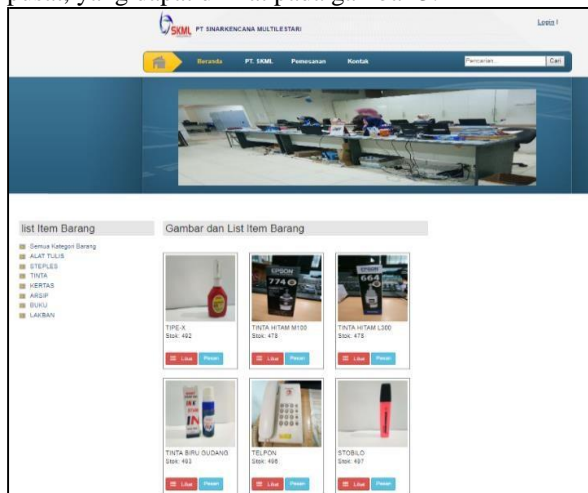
SKML PT SINARKENCANA MULTILESTARI

Login

Beranda PT. SKML Pemesanan Kontak

Pencarian... Cari

list Item Barang

Semua Kategori Barang
ALAT TULIS
STEPLES
TINTA
KERTAS
ARSIP
BUKU
LAKBAN

Gambar dan List Item Barang

TIPE-X
Stok: 492
Lihat Pesan

EPSON 774
TINTA HITAM M100
Stok: 478
Lihat Pesan

664
TINTA HITAM L300
Stok: 478
Lihat Pesan

TINTA BIRU GUDANG
Stok: 493
Lihat Pesan

TELPON
Stok: 498
Lihat Pesan

STOBILO
Stok: 497
Lihat Pesan